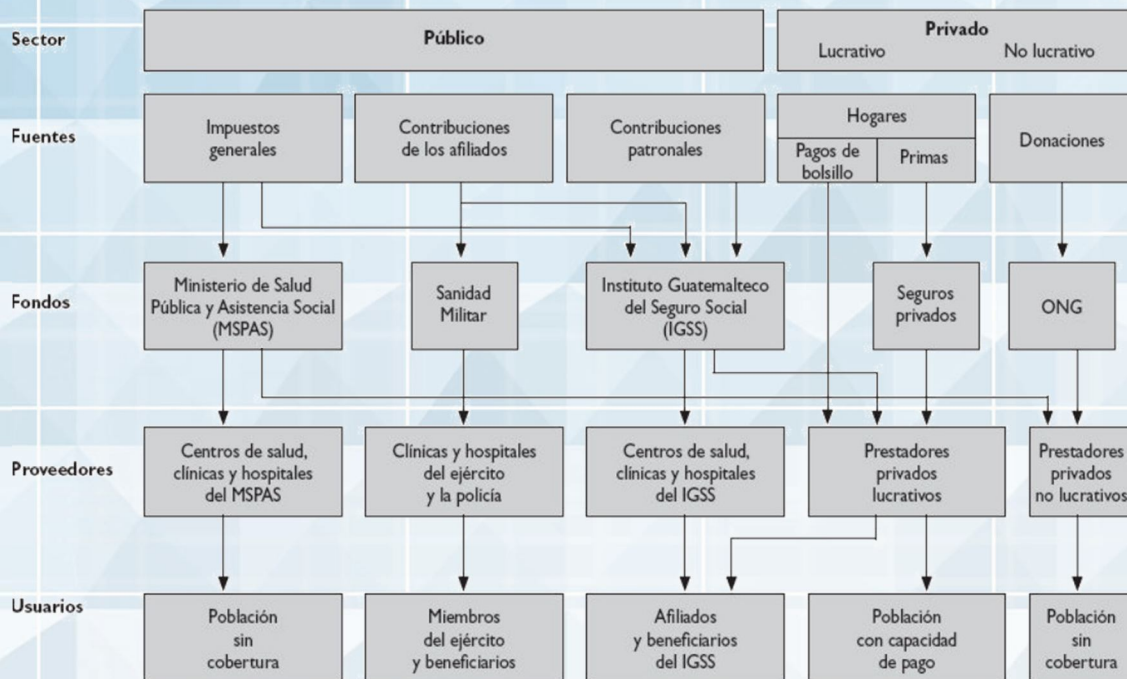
Sector

Público

Privado
Lucrativo
No lucrativo

Fuentes

Impuestos generales

Contribuciones de los afiliados

Contribuciones patronales

Hogares
Pagos de bolsillo
Primas

Donaciones

Fondos

Ministerio de Salud Pública y Asistencia Social (MSPAS)

Sanidad Militar

Instituto Guatemalteco del Seguro Social (IGSS)

Seguros privados

ONG

Proveedores

Centros de salud, clínicas y hospitales del MSPAS

Clínicas y hospitales del ejército y la policía

Centros de salud, clínicas y hospitales del IGSS

Prestadores privados lucrativos

Prestadores privados no lucrativos

Usuarios

Población sin cobertura

Miembros del ejército y beneficiarios

Afiliados y beneficiarios del IGSS

Población con capacidad de pago

Población sin cobertura